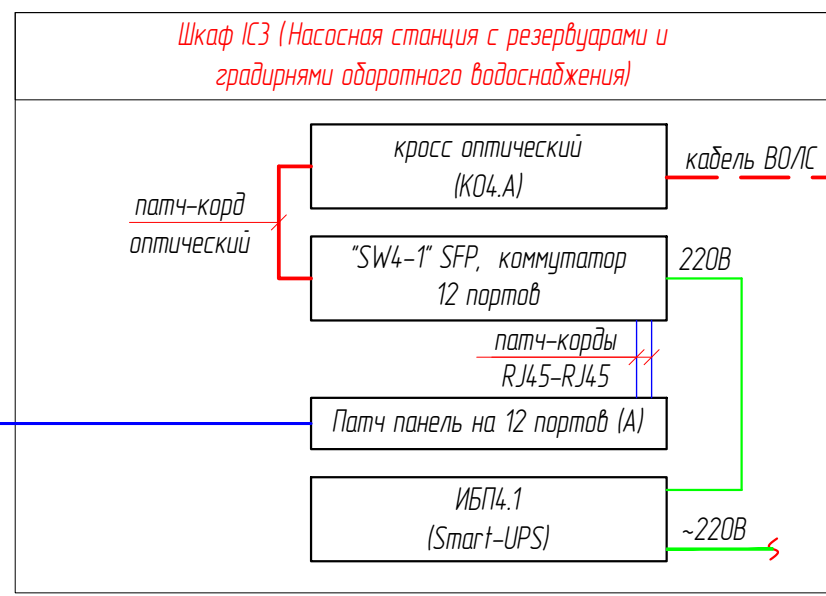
Шкаф IC3 (Насосная станция с резервуарами и градирнями оборотного водоснабжения)

кросс оптический
(КО4.А)

кабель ВОЛС

патч-корд
оптический

"SW4-1" SFP, коммутатор
12 портов

220В

патч-корды
RJ45-RJ45

Патч панель на 12 портов (А)

ИБП4.1
(Smart-UPS)

~220В